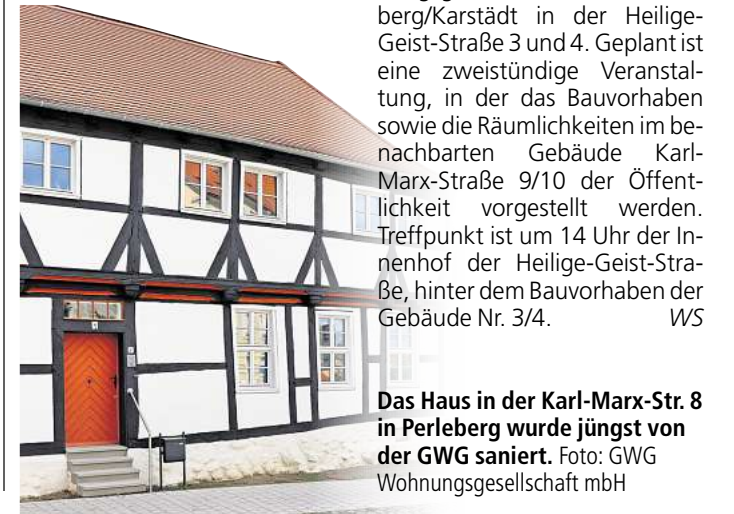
berg/Karstädt in der Heilige-Geist-Straße 3 und 4. Geplant ist eine zweistündige Veranstaltung, in der das Bauvorhaben sowie die Räumlichkeiten im benachbarten Gebäude Karl-Marx-Straße 9/10 der Öffentlichkeit vorgestellt werden. Treffpunkt ist um 14 Uhr der Innenhof der Heilige-Geist-Straße, hinter dem Bauvorhaben der Gebäude Nr. 3/4. *WS*

**Das Haus in der Karl-Marx-Str. 8 in Perleberg wurde jüngst von der GWG saniert.** Foto: GWG Wohnungsgesellschaft mbH